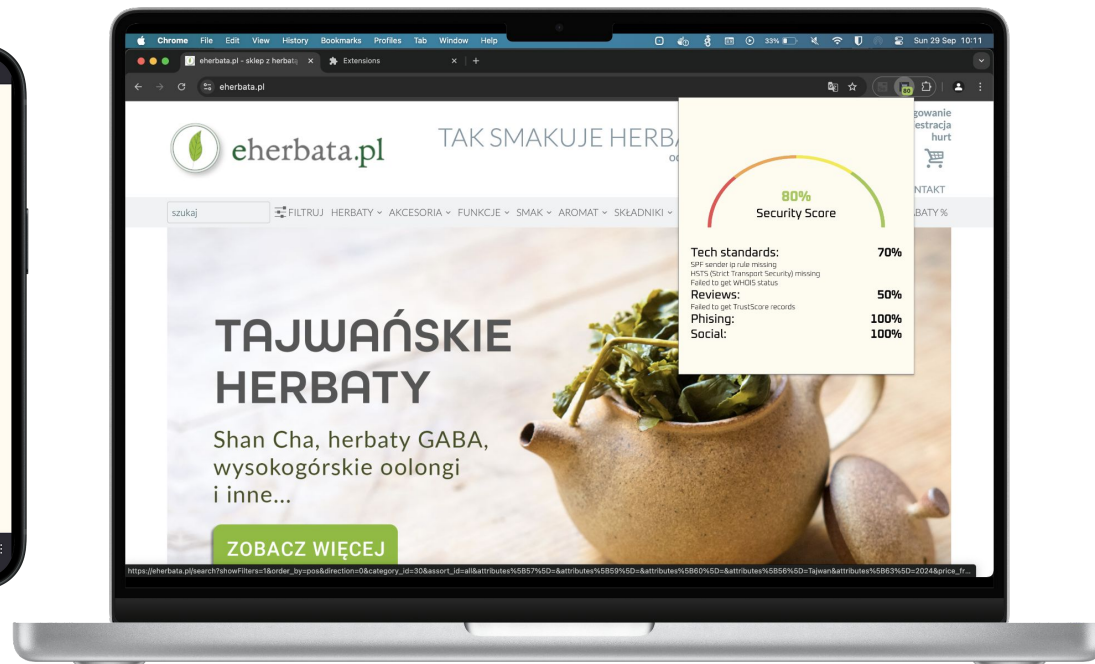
Chrome File Edit View History Bookmarks Profiles Tab Window Help

33% Sun 29 Sep 10:11

eherbata.pl - sklep z herbatą ×

Extensions ×

+

eherbata.pl

80

eherbata.pl

TAK SMAKUJE HERBA

o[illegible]

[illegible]gowanie
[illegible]estracja
hurt

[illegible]NTAKT

szukaj

FILTRUJ HERBATY AKCESORIA FUNKCJE SMAK AROMAT SKŁADNIKI

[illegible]BATY %

80%
Security Score

Tech standards: 70%
SPF sender ip rule missing
HSTS (Strict Transport Security) missing
Failed to get WHOIS status

Reviews: 50%
Failed to get TrustScore records

Phising: 100%

Social: 100%

TAJWAŃSKIE HERBATY

Shan Cha, herbaty GABA, wysokogórskie oolongi i inne...

ZOBACZ WIĘCEJ

https://eherbata.pl/search?showFilters=1&order_by=pos&direction=0&category_id=30&assort_id=all&attributes%5B57%5D=&attributes%5B59%5D=&attributes%5B60%5D=&attributes%5B56%5D=Tajwan&attributes%5B63%5D=2024&price_fr...